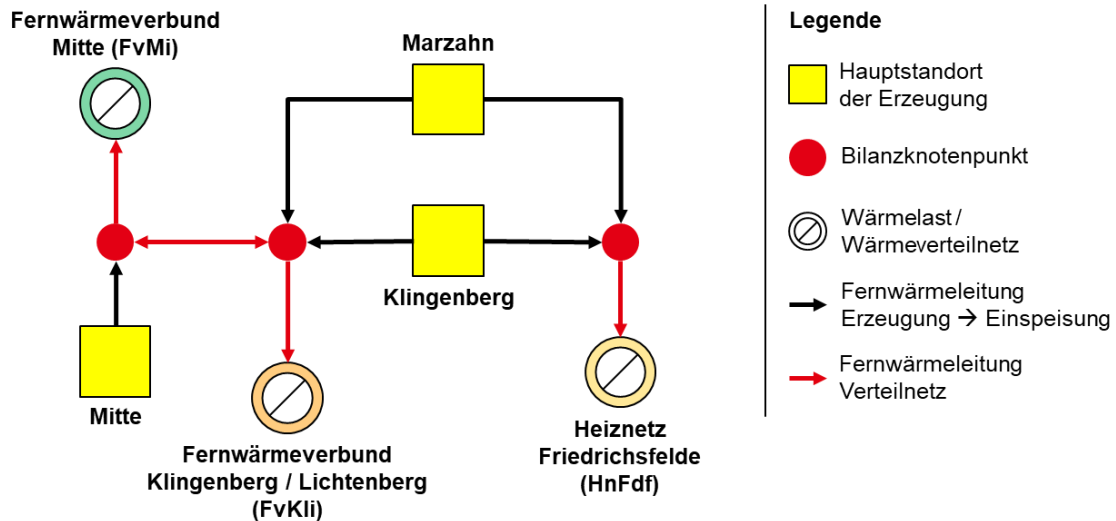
Fernwärmeverbund Mitte (FvMi)

Marzahn

Klingenberg

Mitte

Fernwärmeverbund Klingenberg / Lichtenberg (FvKli)

Heiznetz Friedrichsfelde (HnFdf)

Legende

Hauptstandort der Erzeugung

Bilanzknotenpunkt

Wärmelast / Wärmeverteilnetz

Fernwärmeleitung Erzeugung → Einspeisung

Fernwärmeleitung Verteilnetz